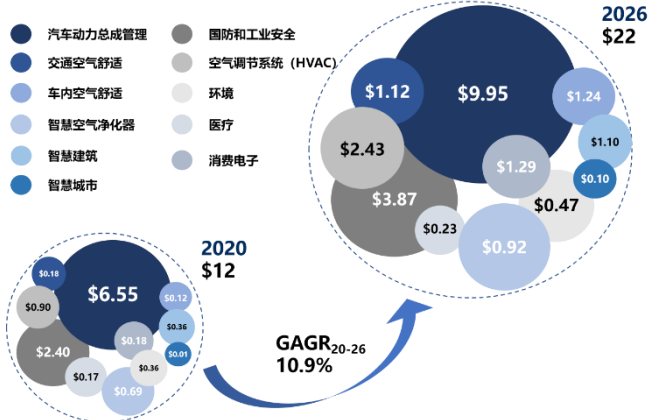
汽车动力总成管理
交通空气舒适
车内空气舒适
智慧空气净化器
智慧建筑
智慧城市
国防和工业安全
空气调节系统（HVAC）
环境
医疗
消费电子

2026
$22

$1.12
$9.95
$1.24
$2.43
$1.10
$1.29
$0.10
$3.87
$0.47
$0.23
$0.92

2020
$12

$0.18
$6.55
$0.90
$0.12
$0.36
$0.18
$2.40
$0.01
$0.36
$0.17
$0.69

GAGR$_{20-26}$
10.9%